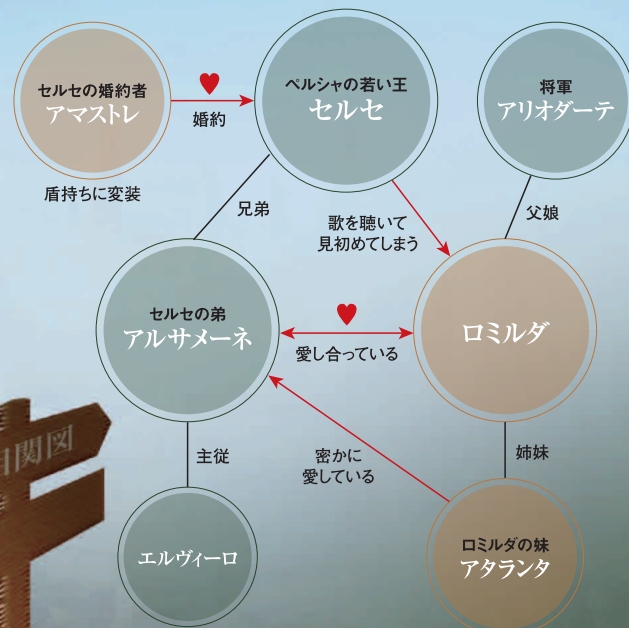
セルセの婚約者
アマストレ

婚約

盾持ちに変装

ペルシャの若い王
セルセ

将軍
アリオダーテ

兄弟

歌を聴いて
見初めてしまう

父娘

セルセの弟
アルサメーネ

愛し合っている

ロミルダ

相関図

主従

密かに
愛している

姉妹

エルヴィーロ

ロミルダの妹
アタランタ